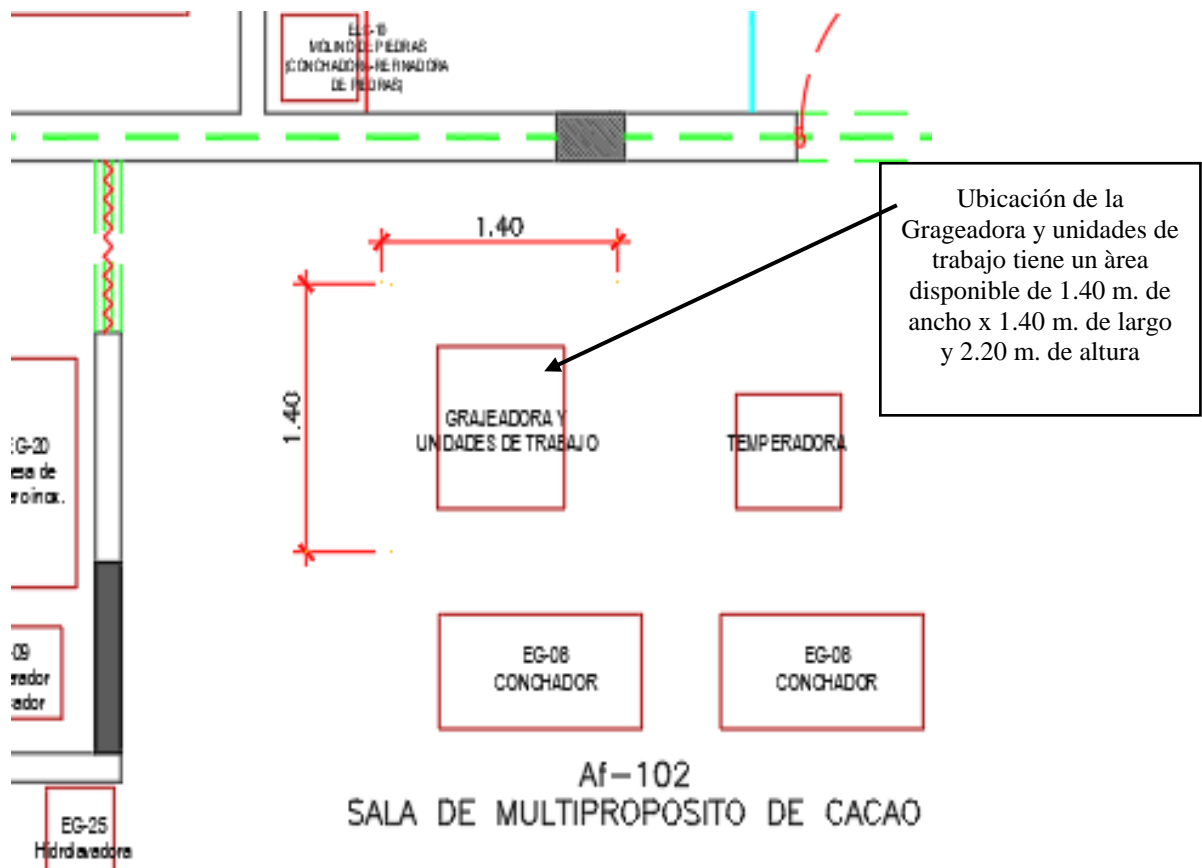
ELG-10
MOLINO DE PIEDRAS
(CONCHADORA-REFINADORA
DE PIEDRAS)

Ubicación de la Grageadora y unidades de trabajo tiene un àrea disponible de 1.40 m. de ancho x 1.40 m. de largo y 2.20 m. de altura

1.40

1.40

GRAJEADORA Y
UNIDADES DE TRABAJO

TEMPERADORA

EG-20
esa de
ero inox.

09
rador
ador

EG-08
CONCHADOR

EG-08
CONCHADOR

Af-102
SALA DE MULTIPROPOSITO DE CACAO

EG-25
Hidrolavadora